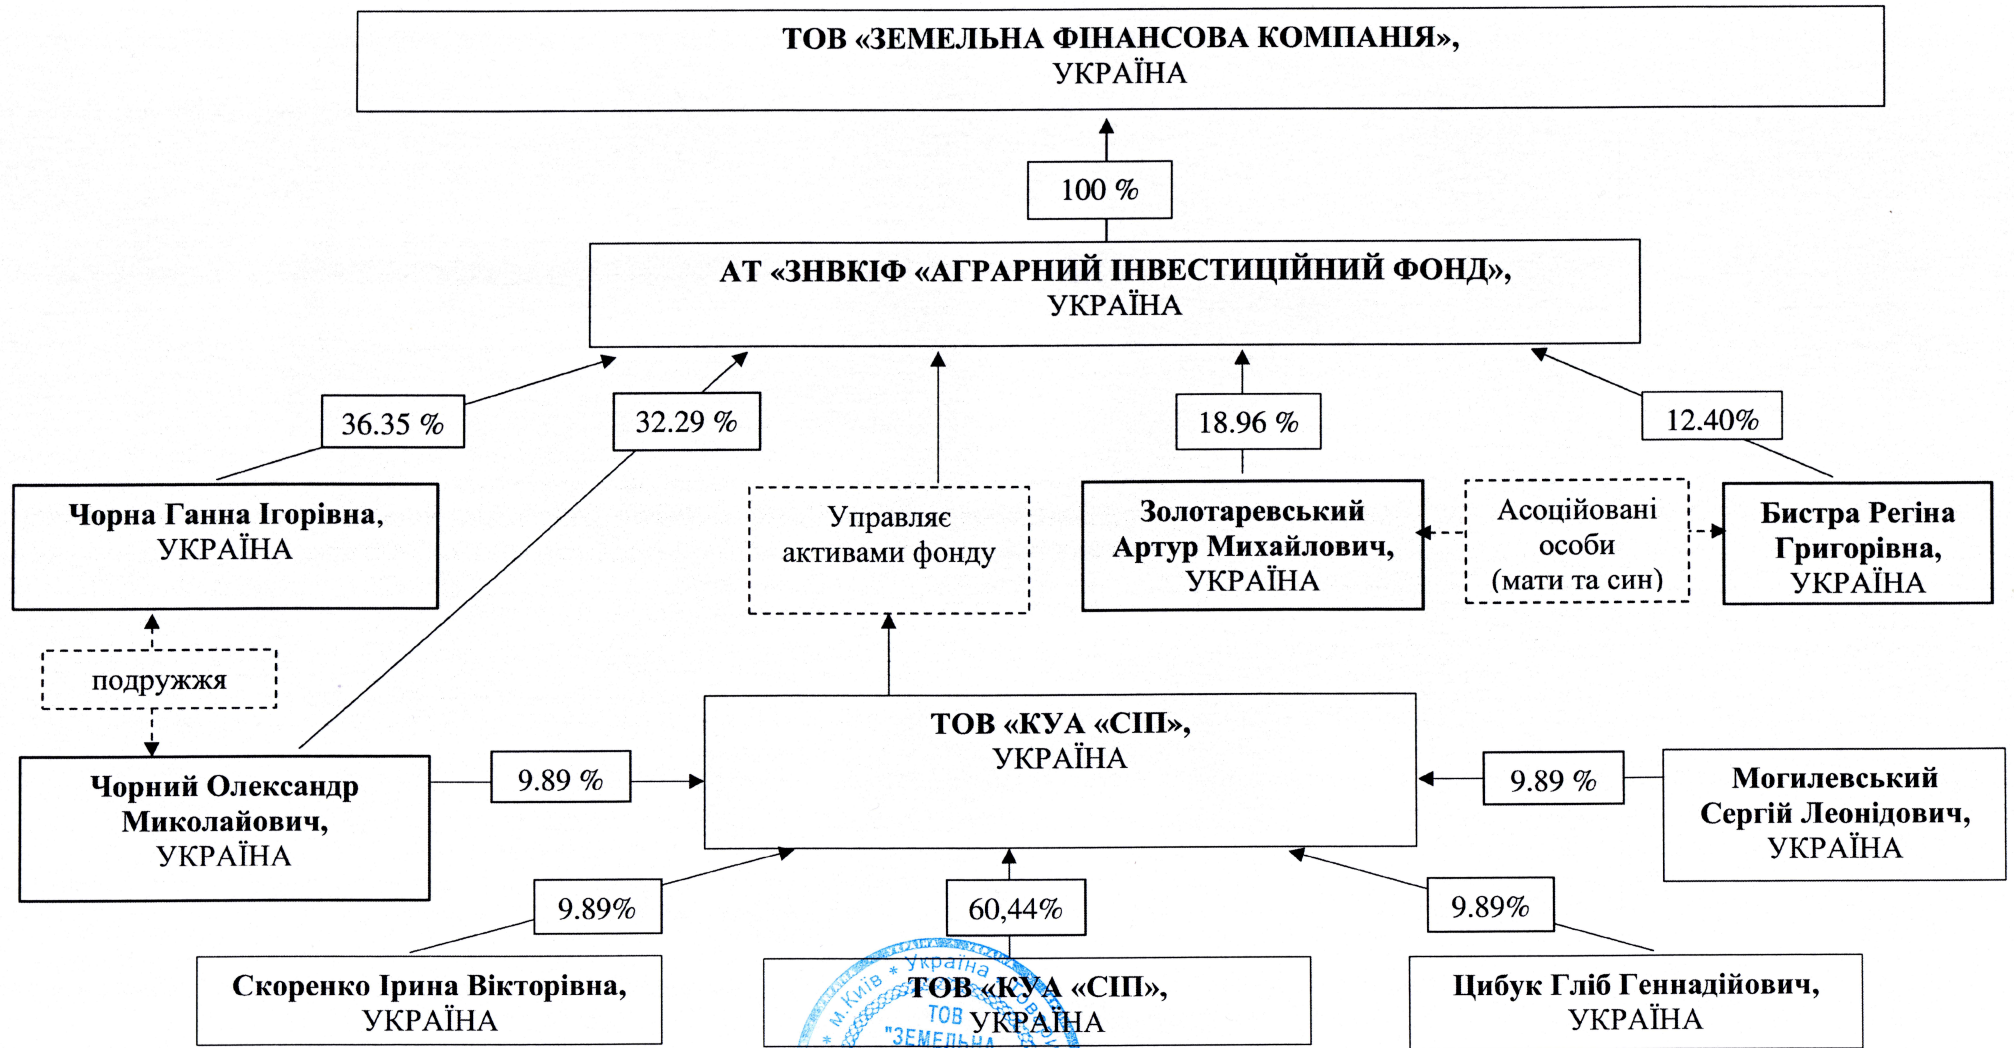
ТОВ «ЗЕМЕЛЬНА ФІНАНСОВА КОМПАНІЯ», УКРАЇНА

100 %

АТ «ЗНВКІФ «АГРАРНИЙ ІНВЕСТИЦІЙНИЙ ФОНД», УКРАЇНА

36.35 %

32.29 %

18.96 %

12.40%

Чорна Ганна Ігорівна, УКРАЇНА

Управляє активами фонду

Золотаревський Артур Михайлович, УКРАЇНА

Асоційовані особи (мати та син)

Бистра Регіна Григорівна, УКРАЇНА

подружжя

ТОВ «КУА «СІП», УКРАЇНА

Чорний Олександр Миколайович, УКРАЇНА

9.89 %

9.89 %

Могилевський Сергій Леонідович, УКРАЇНА

9.89%

60,44%

9.89%

Скоренко Ірина Вікторівна, УКРАЇНА

ТОВ «КУА «СІП», УКРАЇНА

Цибук Гліб Геннадійович, УКРАЇНА

м. Київ * Україна ТОВ "ЗЕМЕЛЬНА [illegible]